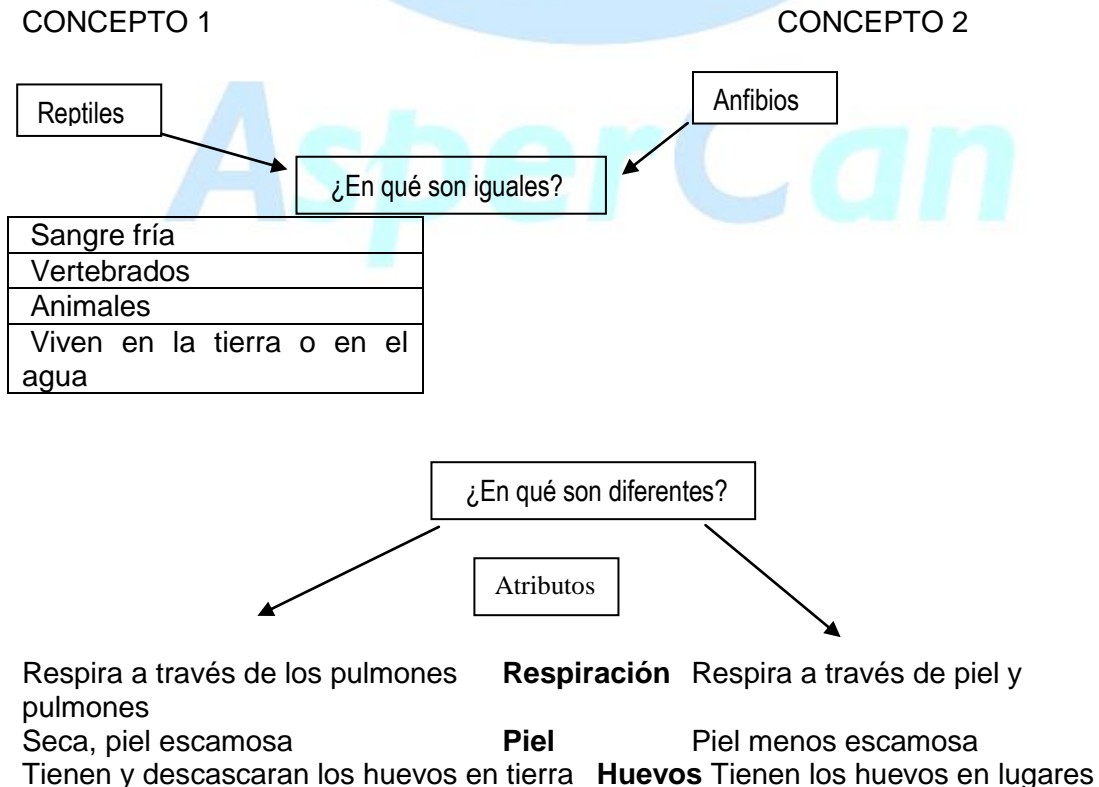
CONCEPTO 1

CONCEPTO 2

AsperCan

Reptiles

Anfibios

¿En qué son iguales?

| Sangre fría |
|---|
| Vertebrados |
| Animales |
| Viven en la tierra o en el agua |

¿En qué son diferentes?

Atributos

Respira a través de los pulmones **Respiración** Respira a través de piel y pulmones
Seca, piel escamosa **Piel** Piel menos escamosa
Tienen y descascaran los huevos en tierra **Huevos** Tienen los huevos en lugares